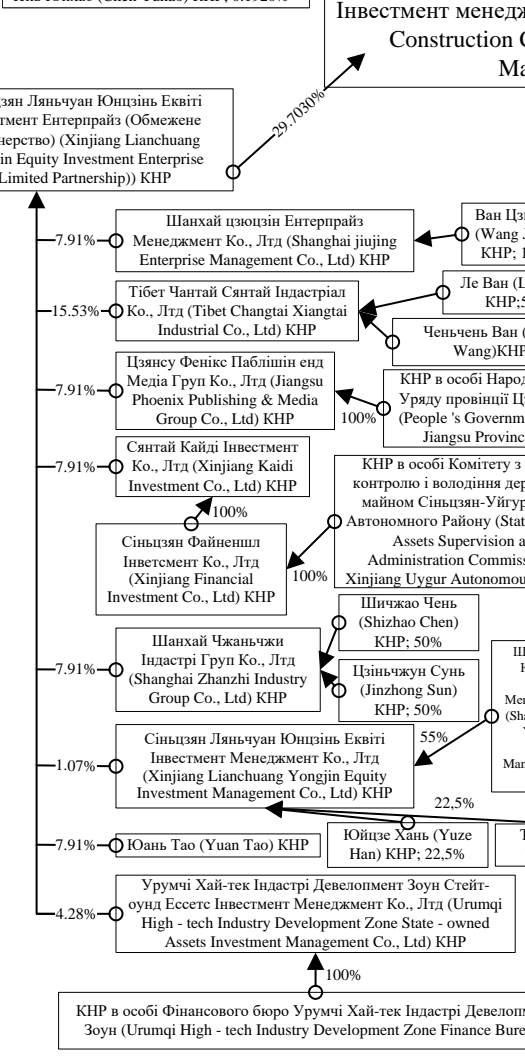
Кін Пенхас (Chen Yahao) КНР; 0,7920%

Інвестмент менедж
Construction C
Ma

Сіньцзян Ляньчуан Юнцзінь Еквіті
Інвестмент Ентерпрайз (Обмежене
партнерство) (Xinjiang Lianchuang
Yongjin Equity Investment Enterprise
(Limited Partnership)) КНР

29.7030%

7.91%
Шанхай цзюцзін Ентерпрайз Менеджмент Ко., Лтд (Shanghai jiujing Enterprise Management Co., Ltd) КНР

Ван Цзі
(Wang J
КНР; 1

15.53%
Тібет Чантай Сянтай Індастріал Ко., Лтд (Tibet Changtai Xiangtai Industrial Co., Ltd) КНР

Ле Ван (L
КНР;5

Ченьчень Ван (
Wang)КНР

7.91%
Цзянсу Фенікс Паблішин енд Медіа Груп Ко., Лтд (Jiangsu Phoenix Publishing & Media Group Co., Ltd) КНР

100%

КНР в особі Народ
Уряду провінції Ц
(People 's Governm
Jiangsu Provinc

7.91%
Сянтай Кайді Інвестмент Ко., Лтд (Xinjiang Kaidi Investment Co., Ltd) КНР

100%

Сіньцзян Файненшл Інветсмент Ко., Лтд (Xinjiang Financial Investment Co., Ltd) КНР

100%

КНР в особі Комітету з
контролю і володіння дер
майном Сіньцзян-Уйгур
Автономного Району (Stat
Assets Supervision a
Administration Commiss
Xinjiang Uygur Autonomou

Шичжао Чень (Shizhao Chen) КНР; 50%

7.91%
Шанхай Чжаньчжи Індастрі Груп Ко., Лтд (Shanghai Zhanzhi Industry Group Co., Ltd) КНР

Цзіньчжун Сунь (Jinzhong Sun) КНР; 50%

Ш
Н
Мен
(Sha
Y
Man

55%

1.07%
Сіньцзян Ляньчуан Юнцзінь Еквіті Інвестмент Менеджмент Ко., Лтд (Xinjiang Lianchuang Yongjin Equity Investment Management Co., Ltd) КНР

22,5%

7.91%
Юань Тао (Yuan Tao) КНР

Юйцзе Хань (Yuze Han) КНР; 22,5%

T

4.28%
Урумчі Хай-тек Індастрі Девелопмент Зоун Стейт-оунд Ессетс Інвестмент Менеджмент Ко., Лтд (Urumqi High - tech Industry Development Zone State - owned Assets Investment Management Co., Ltd) КНР

100%

КНР в особі Фінансового бюро Урумчі Хай-тек Індастрі Девелоп
Зоун (Urumqi High - tech Industry Development Zone Finance Bure